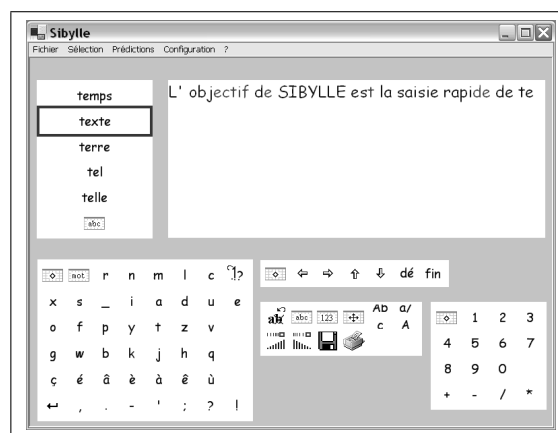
Sibylle

Fichier Sélection Prédictions Configuration ?

temps
texte
terre
tel
telle
abc

L' objectif de SIBYLLE est la saisie rapide de te

mot r n m l c ?

x s _ i a d u e
o f p y t z v
g w b k j h q
ç é â è à ê ù
↵ , . - ' ; ? !

⇦ ⇨ ⇧ ⇩ dé fin

abc 123 Ab c a/ A

1 2 3
4 5 6 7
8 9 0
+ - / *